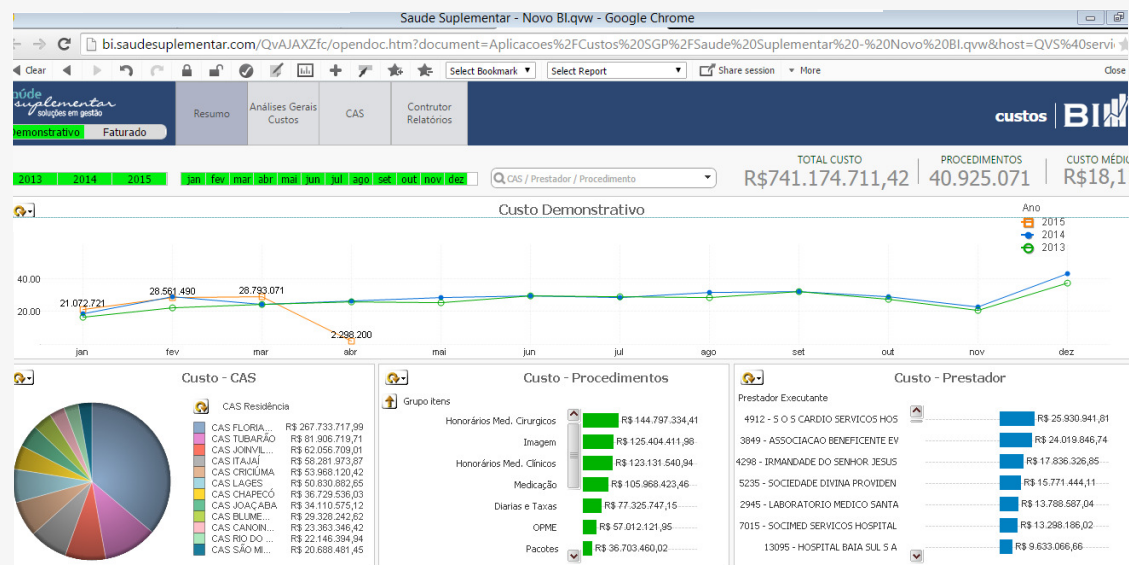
Saude Suplementar - Novo BI.qvw - Google Chrome

bi.saudesuplementar.com/QvAJAXZfc/opendoc.htm?document=Aplicacoes%2FCustos%20SGP%2FSaude%20Suplementar%20-%20Novo%20BI.qvw&host=QVS%40servi

Clear Select Bookmark Select Report Share session More Close

saúde suplementar soluções em gestão
Demonstrativo Faturado
Resumo Análises Gerais Custos CAS Contrutor Relatórios
custos BI

2013 2014 2015 jan fev mar abr mai jun jul ago set out nov dez
CAS / Prestador / Procedimento

TOTAL CUSTO R$741.174.711,42
PROCEDIMENTOS 40.925.071
CUSTO MÉDIO R$18,1

Custo Demonstrativo
Ano
2015
2014
2013
40.00
20.00
21.072.721 28.561.490 28.793.071 2.298.200
jan fev mar abr mai jun jul ago set out nov dez

Custo - CAS
CAS Residência
| CAS FLORIA... | R$ 267.733.717,99 |
|---|---|
| CAS TUBARÃO | R$ 81.906.719,71 |
| CAS JOINVIL... | R$ 62.056.709,01 |
| CAS ITAJAÍ | R$ 58.281.973,87 |
| CAS CRICIÚMA | R$ 53.968.120,42 |
| CAS LAGES | R$ 50.830.882,65 |
| CAS CHAPECÓ | R$ 36.729.536,03 |
| CAS JOAÇABA | R$ 34.110.575,12 |
| CAS BLUME... | R$ 29.328.242,62 |
| CAS CANOIN... | R$ 23.363.346,42 |
| CAS RIO DO ... | R$ 22.146.394,94 |
| CAS SÃO MI... | R$ 20.688.481,45 |

Custo - Procedimentos
Grupo itens
| Honorários Med. Cirurgicos | R$ 144.797.334,41 |
|---|---|
| Imagem | R$ 125.404.411,98 |
| Honorários Med. Clínicos | R$ 123.131.540,94 |
| Medicação | R$ 105.968.423,46 |
| Diarias e Taxas | R$ 77.325.747,15 |
| OPME | R$ 57.012.121,95 |
| Pacotes | R$ 36.703.460,02 |

Custo - Prestador
Prestador Executante
| 4912 - S O S CARDIO SERVICOS HOS | R$ 25.930.941,81 |
|---|---|
| 3849 - ASSOCIACAO BENEFICENTE EV | R$ 24.019.846,74 |
| 4298 - IRMANDADE DO SENHOR JESUS | R$ 17.836.326,85 |
| 5235 - SOCIEDADE DIVINA PROVIDEN | R$ 15.771.444,11 |
| 2945 - LABORATORIO MEDICO SANTA | R$ 13.788.587,04 |
| 7015 - SOCIMED SERVICOS HOSPITAL | R$ 13.298.186,02 |
| 13095 - HOSPITAL BAIA SUL 5 A | R$ 9.633.066,66 |